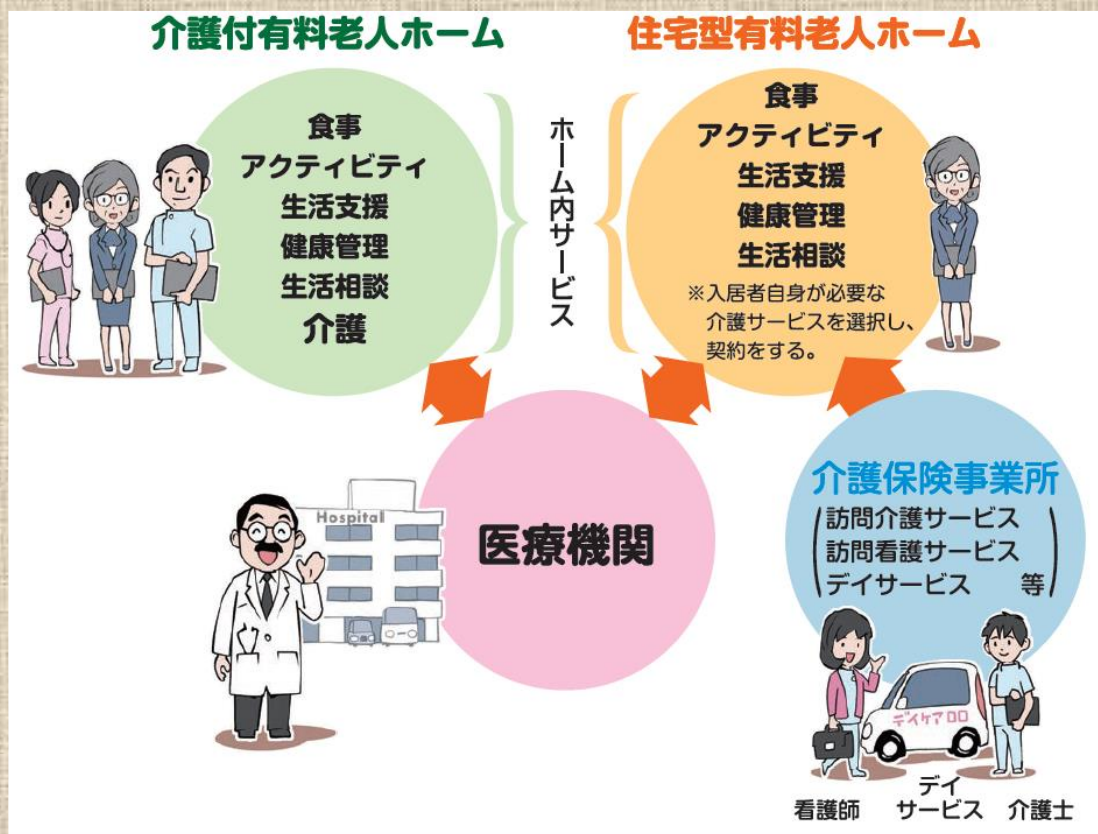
介護付有料老人ホーム

食事
アクティビティ
生活支援
健康管理
生活相談
介護

ホーム内サービス

住宅型有料老人ホーム

食事
アクティビティ
生活支援
健康管理
生活相談
※入居者自身が必要な介護サービスを選択し、契約をする。

Hospital

医療機関

介護保険事業所
訪問介護サービス
訪問看護サービス
デイサービス 等

デイケア□□

看護師

デイサービス

介護士